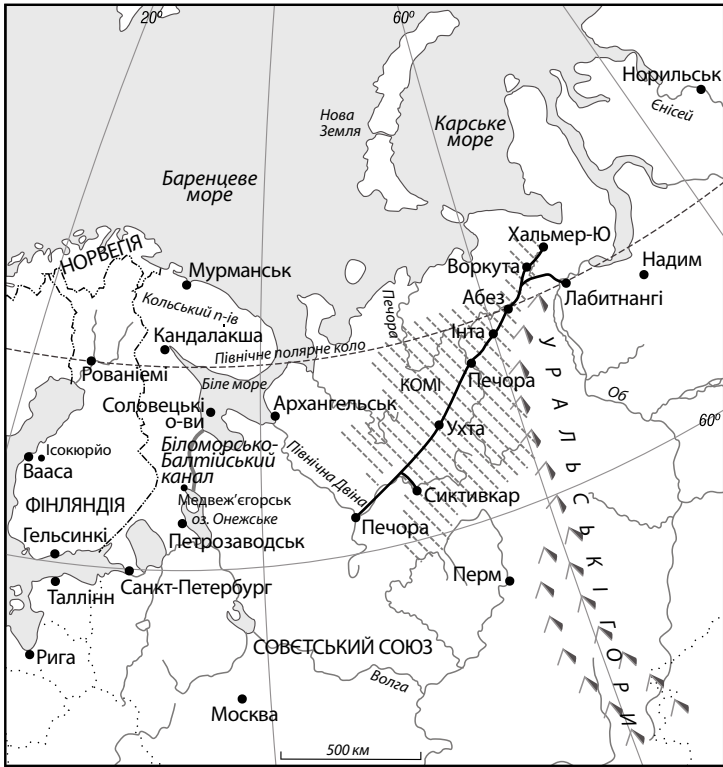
20°
60°
Норильськ
Єнісей
Нова Земля
Карське море
Баренцеве море
Хальмер-Ю
НОРВЕГІЯ
Воркута
Надим
Мурманськ
Абез
Лабитнангі
Кольський п-ів
Печора
Інта
Кандалакша
Північне полярне коло
У Р А Л Ь С Ь К І Г О Р И
Рованіемі
Печора
Біле море
КОМІ
Об
Соловецькі о-ви
Архангельськ
Ухта
60°
Ісокюрйо
Вааса
Біломорсько-Балтійський канал
Північна Двіна
ФІНЛЯНДІЯ
Медвеж'єгорськ
Сиктивкар
оз. Онежське
Гельсинкі
Печора
Петрозаводськ
Перм
Таллінн
Санкт-Петербург
Рига
СОВЕТСЬКИЙ СОЮЗ
Волга
Москва
500 км